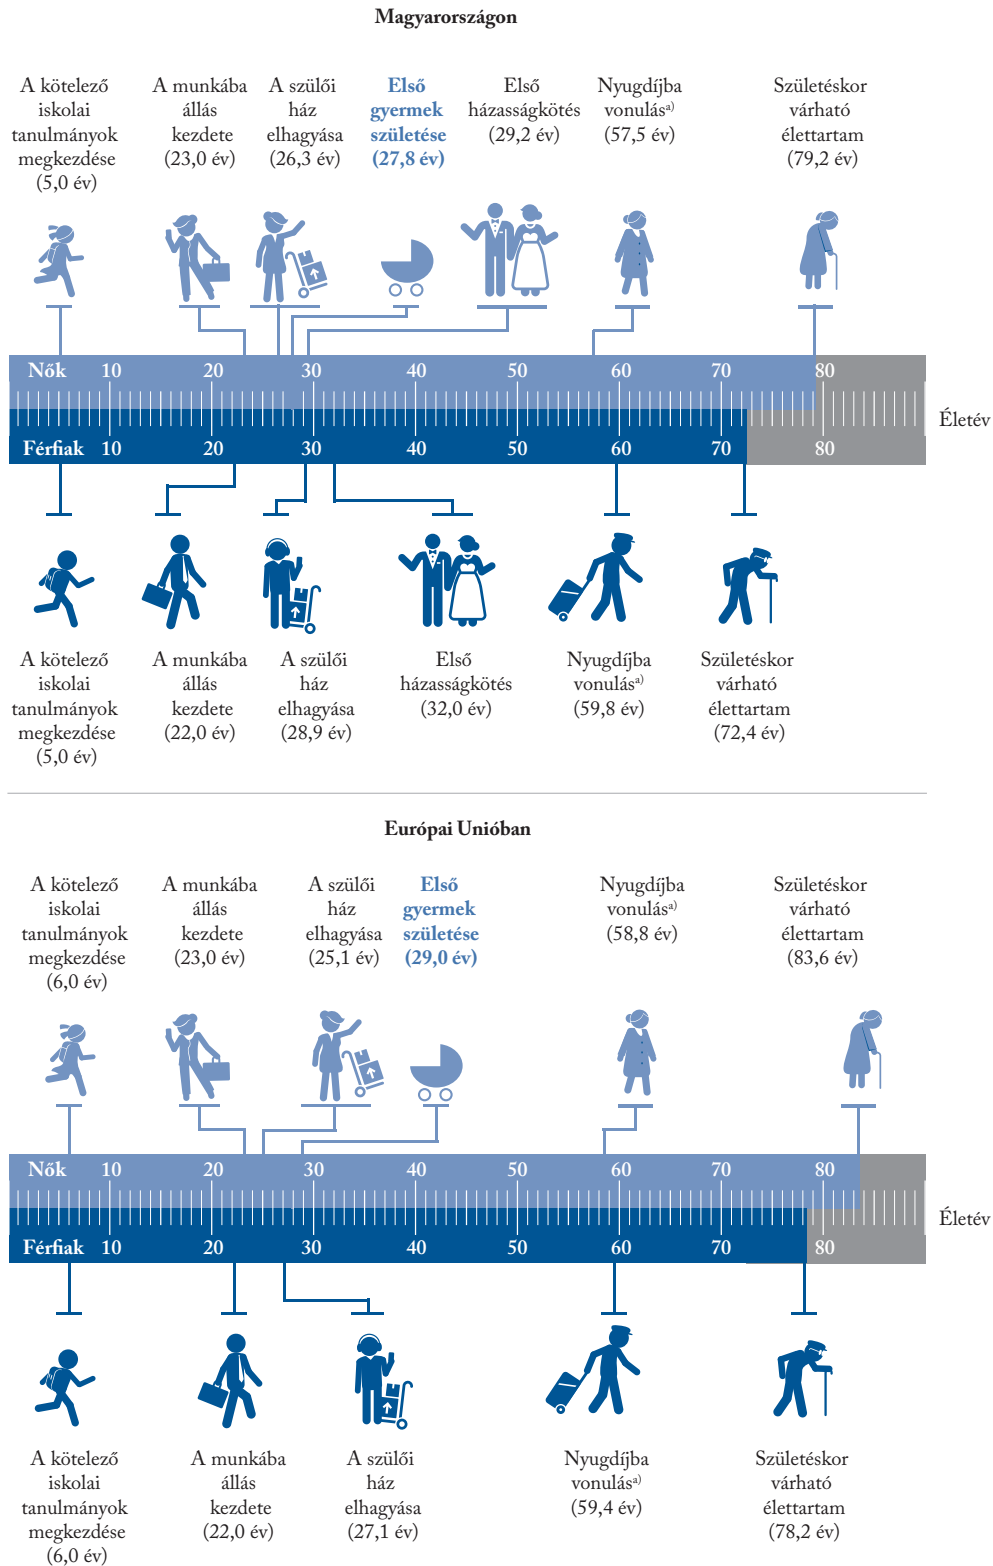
Magyarországon

A kötelező iskolai tanulmányok megkezdése (5,0 év)

A munkába állás kezdete (23,0 év)

A szülői ház elhagyása (26,3 év)

Első gyermek születése (27,8 év)

Első házasságkötés (29,2 év)

Nyugdíjba vonulás$^{a)}$ (57,5 év)

Születéskor várható élettartam (79,2 év)

Nők 10 20 30 40 50 60 70 80

Életév

Férfiak 10 20 30 40 50 60 70 80

A kötelező iskolai tanulmányok megkezdése (5,0 év)

A munkába állás kezdete (22,0 év)

A szülői ház elhagyása (28,9 év)

Első házasságkötés (32,0 év)

Nyugdíjba vonulás$^{a)}$ (59,8 év)

Születéskor várható élettartam (72,4 év)

Európai Unióban

A kötelező iskolai tanulmányok megkezdése (6,0 év)

A munkába állás kezdete (23,0 év)

A szülői ház elhagyása (25,1 év)

Első gyermek születése (29,0 év)

Nyugdíjba vonulás$^{a)}$ (58,8 év)

Születéskor várható élettartam (83,6 év)

Nők 10 20 30 40 50 60 70 80

Életév

Férfiak 10 20 30 40 50 60 70 80

A kötelező iskolai tanulmányok megkezdése (6,0 év)

A munkába állás kezdete (22,0 év)

A szülői ház elhagyása (27,1 év)

Nyugdíjba vonulás$^{a)}$ (59,4 év)

Születéskor várható élettartam (78,2 év)